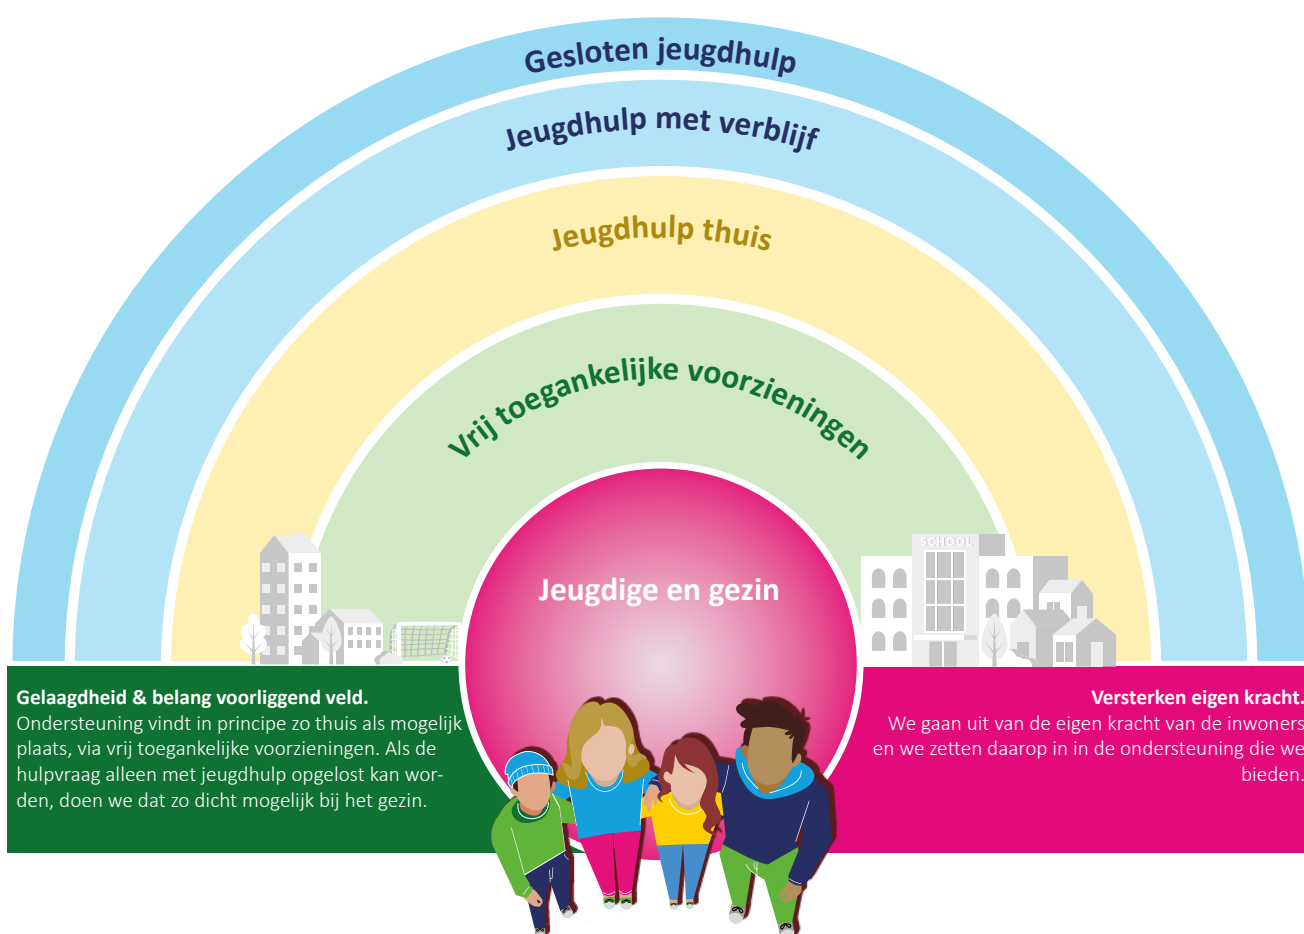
Gesloten jeugdhulp

Jeugdhulp met verblijf

Jeugdhulp thuis

Vrij toegankelijke voorzieningen

SCHOOL

Jeugdige en gezin

Gelaagdheid & belang voorliggend veld.
Ondersteuning vindt in principe zo thuis als mogelijk plaats, via vrij toegankelijke voorzieningen. Als de hulpvraag alleen met jeugdhulp opgelost kan worden, doen we dat zo dicht mogelijk bij het gezin.

Versterken eigen kracht.
We gaan uit van de eigen kracht van de inwoners en we zetten daarop in in de ondersteuning die we bieden.